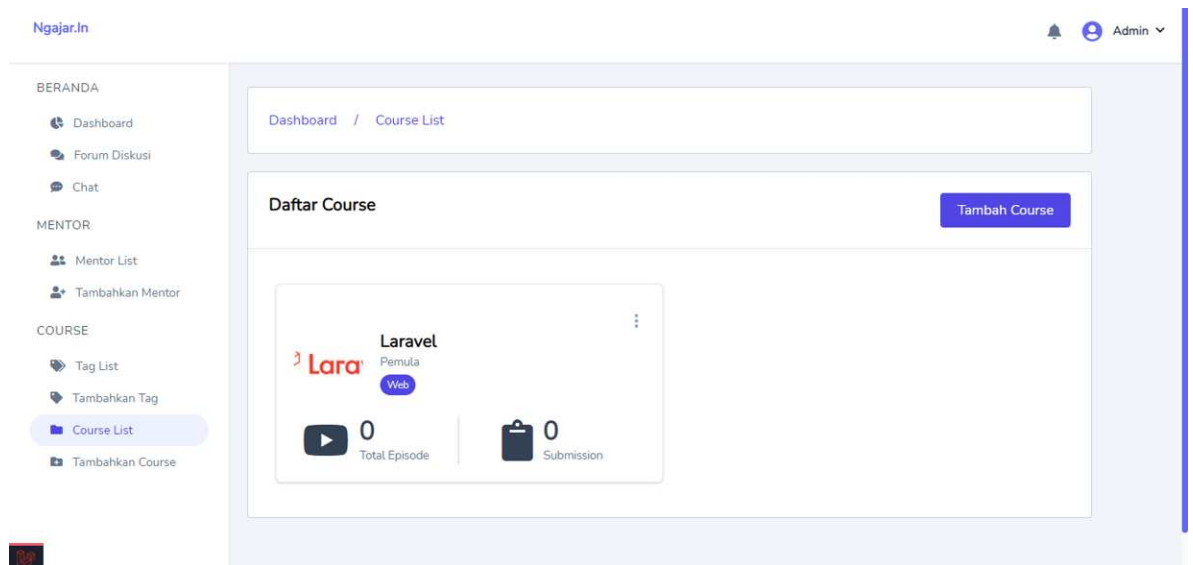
Ngajar.In

Admin

BERANDA

Dashboard

Forum Diskusi

Chat

MENTOR

Mentor List

Tambahkan Mentor

COURSE

Tag List

Tambahkan Tag

Course List

Tambahkan Course

Dashboard / Course List

Daftar Course

Tambah Course

Lara

Laravel

Pemula

Web

0

Total Episode

0

Submission